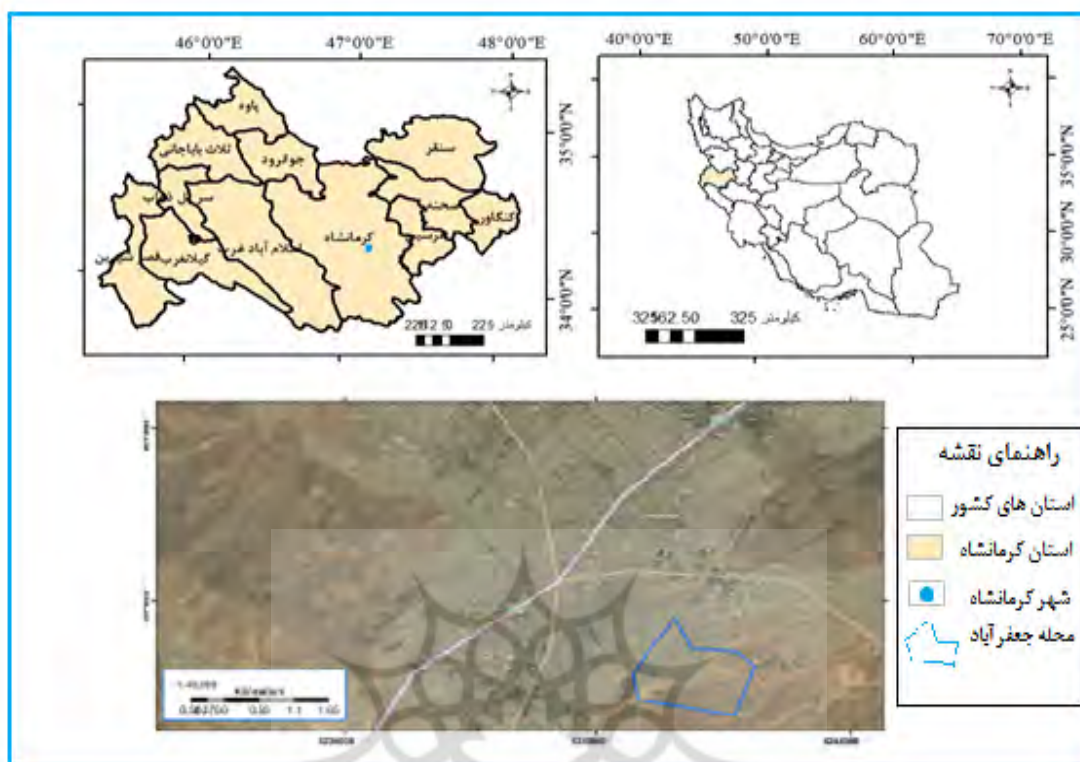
46°0'0"E
47°0'0"E
48°0'0"E
35°0'0"N
34°0'0"N
پاوه
ثلاث باباجانی
جوانرود
سنقر
سرپل ذهاب
اسلام آباد غرب
کرمانشاه
صحنه
کنگاور
هرسین
گیلانغرب
قصر شیرین
کیلومتر
228 12.50 225

40°0'0"E
50°0'0"E
60°0'0"E
70°0'0"E
35°0'0"N
30°0'0"N
25°0'0"N
32562.50 325
کیلومتر

1:40,000
Kilometers
0.55 0.275 0 0.55 1.1 1.65

راهنمای نقشه
استان های کشور
استان کرمانشاه
شهر کرمانشاه
محله جعفرآباد